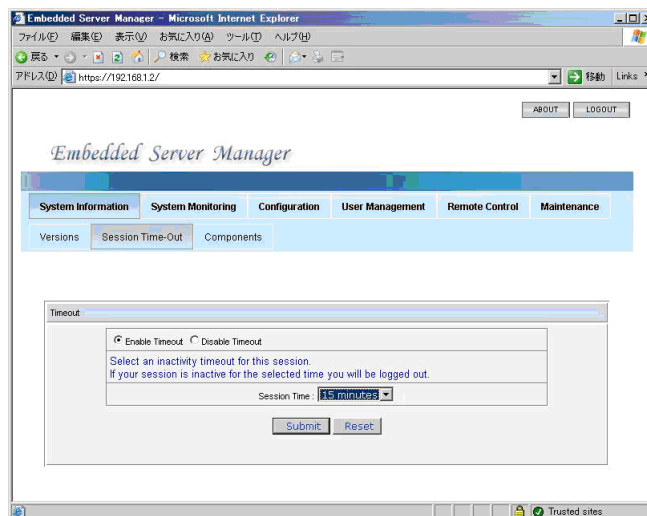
Embedded Server Manager - Microsoft Internet Explorer

ファイル(F) 編集(E) 表示(V) お気に入り(A) ツール(T) ヘルプ(H)

戻る 検索 お気に入り

アドレス(D) https://192.168.1.2/ 移動 Links

ABOUT LOGOUT

Embedded Server Manager

System Information System Monitoring Configuration User Management Remote Control Maintenance

Versions Session Time-Out Components

Timeout

Enable Timeout Disable Timeout

Select an inactivity timeout for this session.
If your session is inactive for the selected time you will be logged out.

Session Time : 15 minutes

Submit Reset

Trusted sites